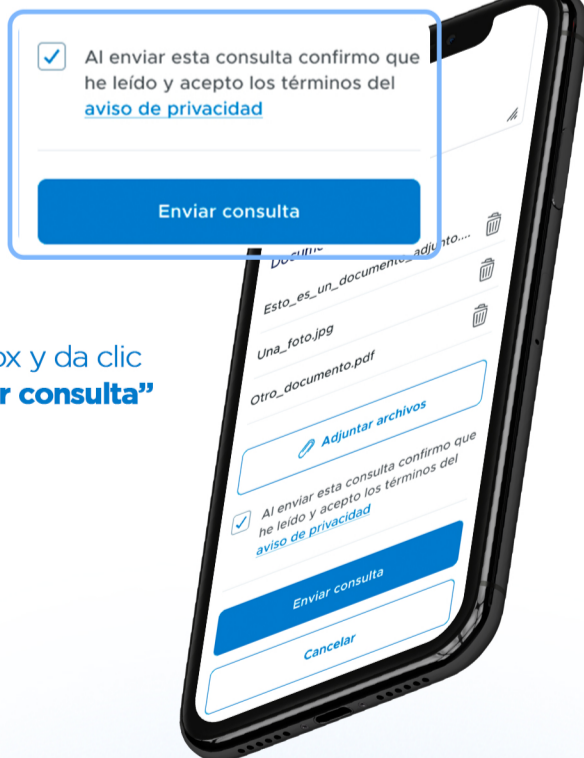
Al enviar esta consulta confirmo que he leído y acepto los términos del aviso de privacidad

Enviar consulta

ox y da clic
r consulta"

Docum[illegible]adjunto....

Esto_es_un_documento_adjunto....

Una_foto.jpg

Otro_documento.pdf

Adjuntar archivos

Al enviar esta consulta confirmo que he leído y acepto los términos del aviso de privacidad

Enviar consulta

Cancelar